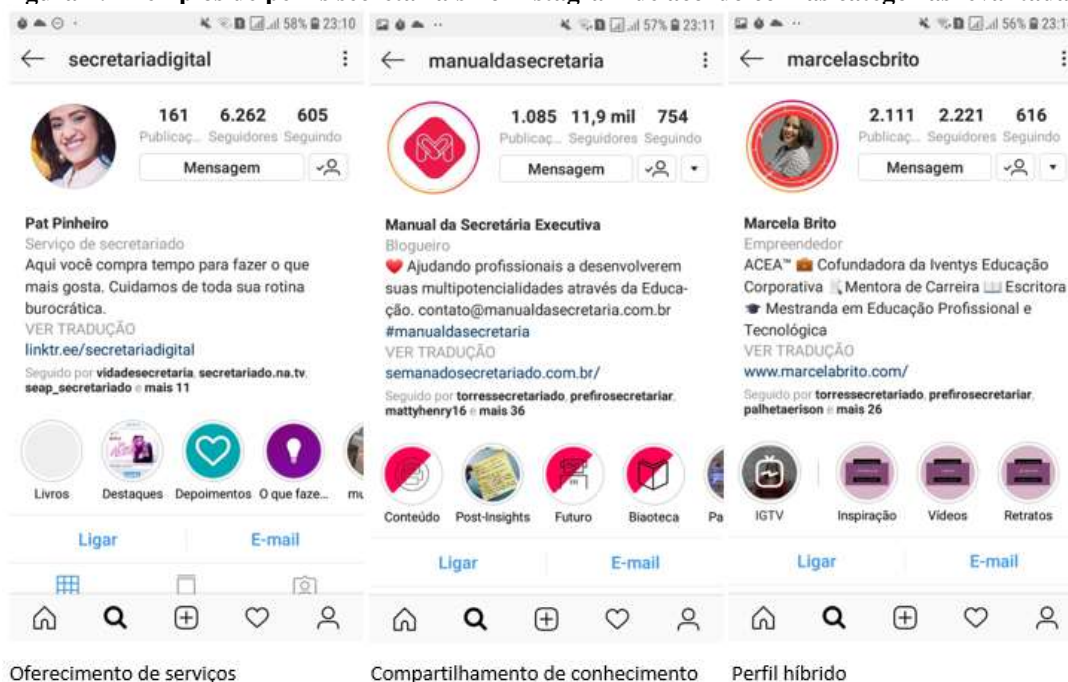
58% 23:10

secretariadigital

161 Publicaç...
6.262 Seguidores
605 Seguindo

Mensagem

Pat Pinheiro
Serviço de secretariado
Aqui você compra tempo para fazer o que mais gosta. Cuidamos de toda sua rotina burocrática.
VER TRADUÇÃO
linktr.ee/secretariadigital
Seguido por vidadesecretaria, secretariado.na.tv, seap_secretariado e mais 11

Livros
Destaques
Depoimentos
O que faze...
mu

Ligar
E-mail

Oferecimento de serviços

57% 23:11

manualdasecretaria

1.085 Publicaç...
11,9 mil Seguidores
754 Seguindo

Mensagem

Manual da Secretária Executiva
Blogueiro
Ajudando profissionais a desenvolverem suas multipotencialidades através da Educação. contato@manualdasecretaria.com.br
#manualdasecretaria
VER TRADUÇÃO
semanadosecretariado.com.br/
Seguido por torressecretariado, prefirosecretariar, mattyhenry16 e mais 36

Conteúdo
Post-Insights
Futuro
Biaoteca
Pa

Ligar
E-mail

Compartilhamento de conhecimento

56% 23:1

marcelascbrito

2.111 Publicaç...
2.221 Seguidores
616 Seguindo

Mensagem

Marcela Brito
Empreendedor
ACEA™ Cofundadora da Iventys Educação Corporativa Mentora de Carreira Escritora Mestranda em Educação Profissional e Tecnológica
VER TRADUÇÃO
www.marcelabrito.com/
Seguido por torressecretariado, prefirosecretariar, palhetaerison e mais 26

IGTV
Inspiração
Vídeos
Retratos

Ligar
E-mail

Perfil híbrido